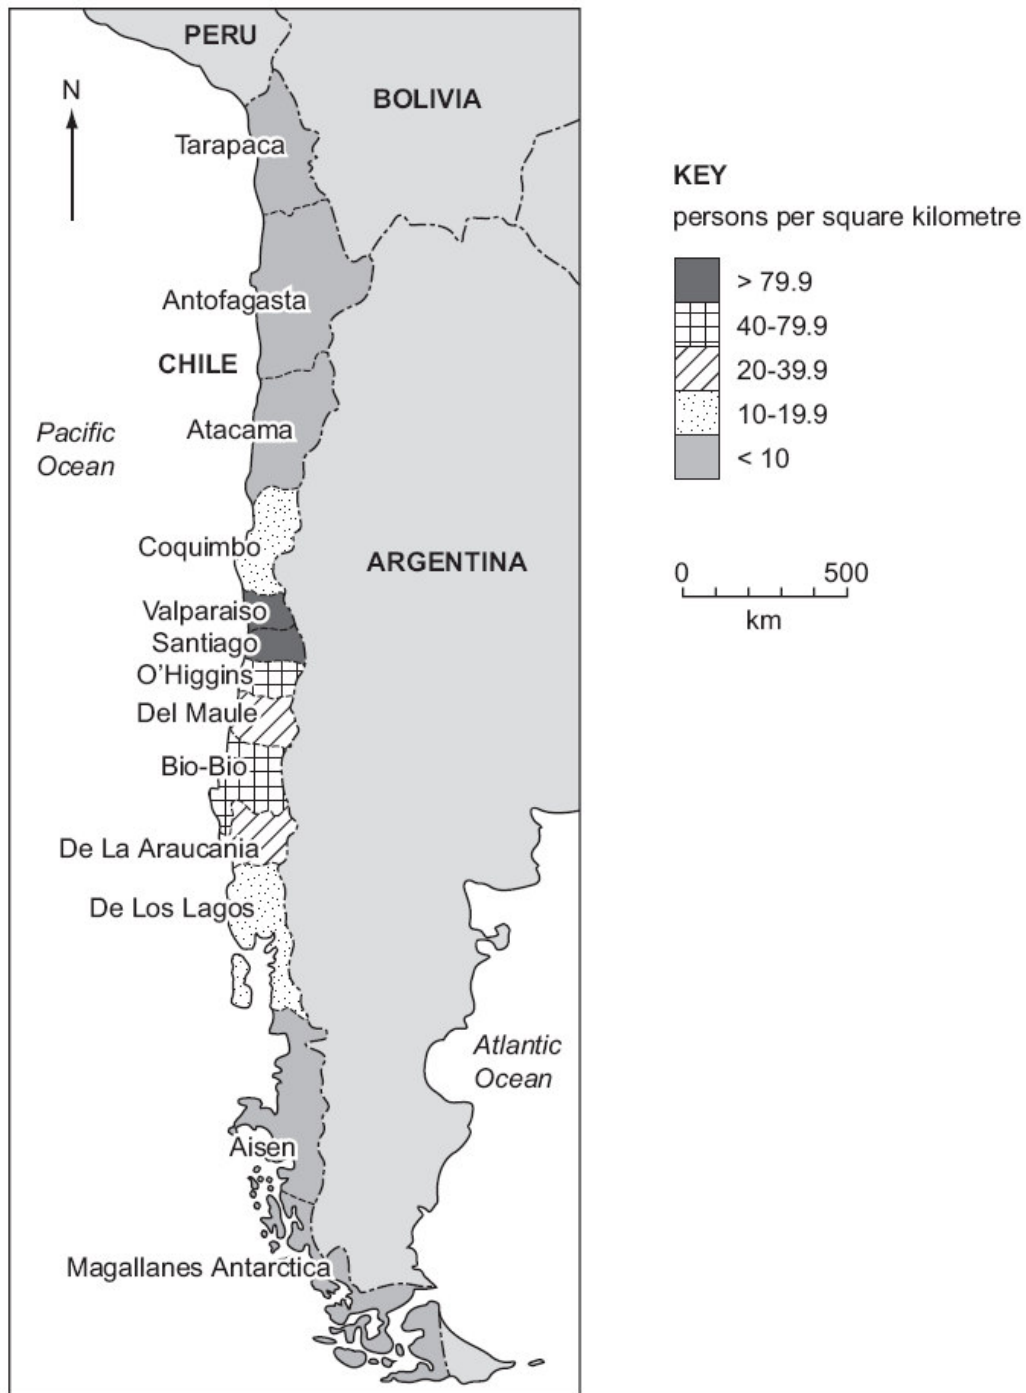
PERU

BOLIVIA

N

Tarapaca

Antofagasta

CHILE

Pacific Ocean

Atacama

Coquimbo

ARGENTINA

Valparaiso

Santiago

O'Higgins

Del Maule

Bio-Bio

De La Araucania

De Los Lagos

Atlantic Ocean

Aisen

Magallanes Antarctica

KEY

persons per square kilometre

> 79.9

40-79.9

20-39.9

10-19.9

< 10

0 500

km